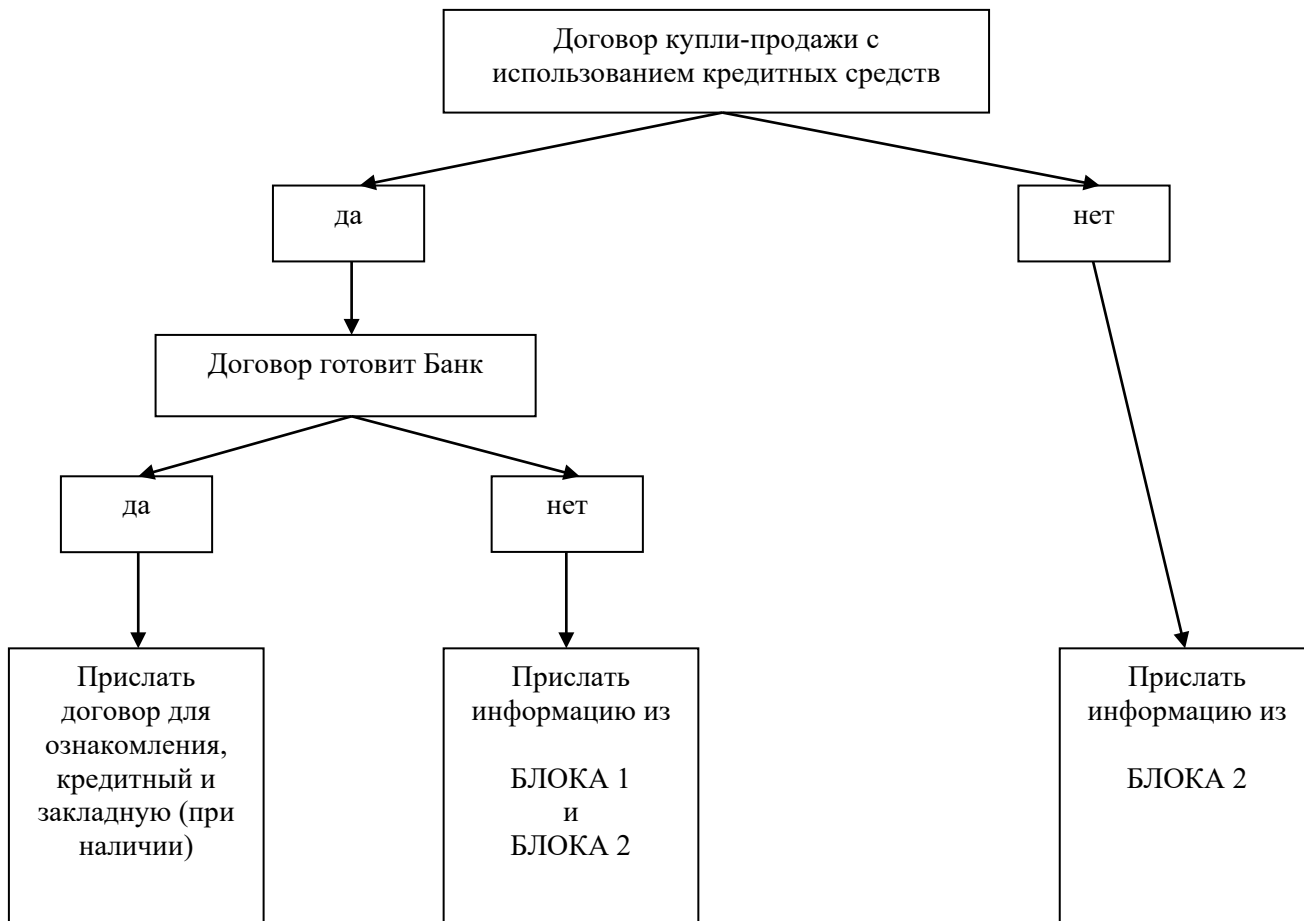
Договор купли-продажи с использованием кредитных средств

да

нет

Договор готовит Банк

да

нет

Прислать договор для ознакомления, кредитный и закладную (при наличии)

Прислать информацию из

БЛОКА 1
и
БЛОКА 2

Прислать информацию из

БЛОКА 2